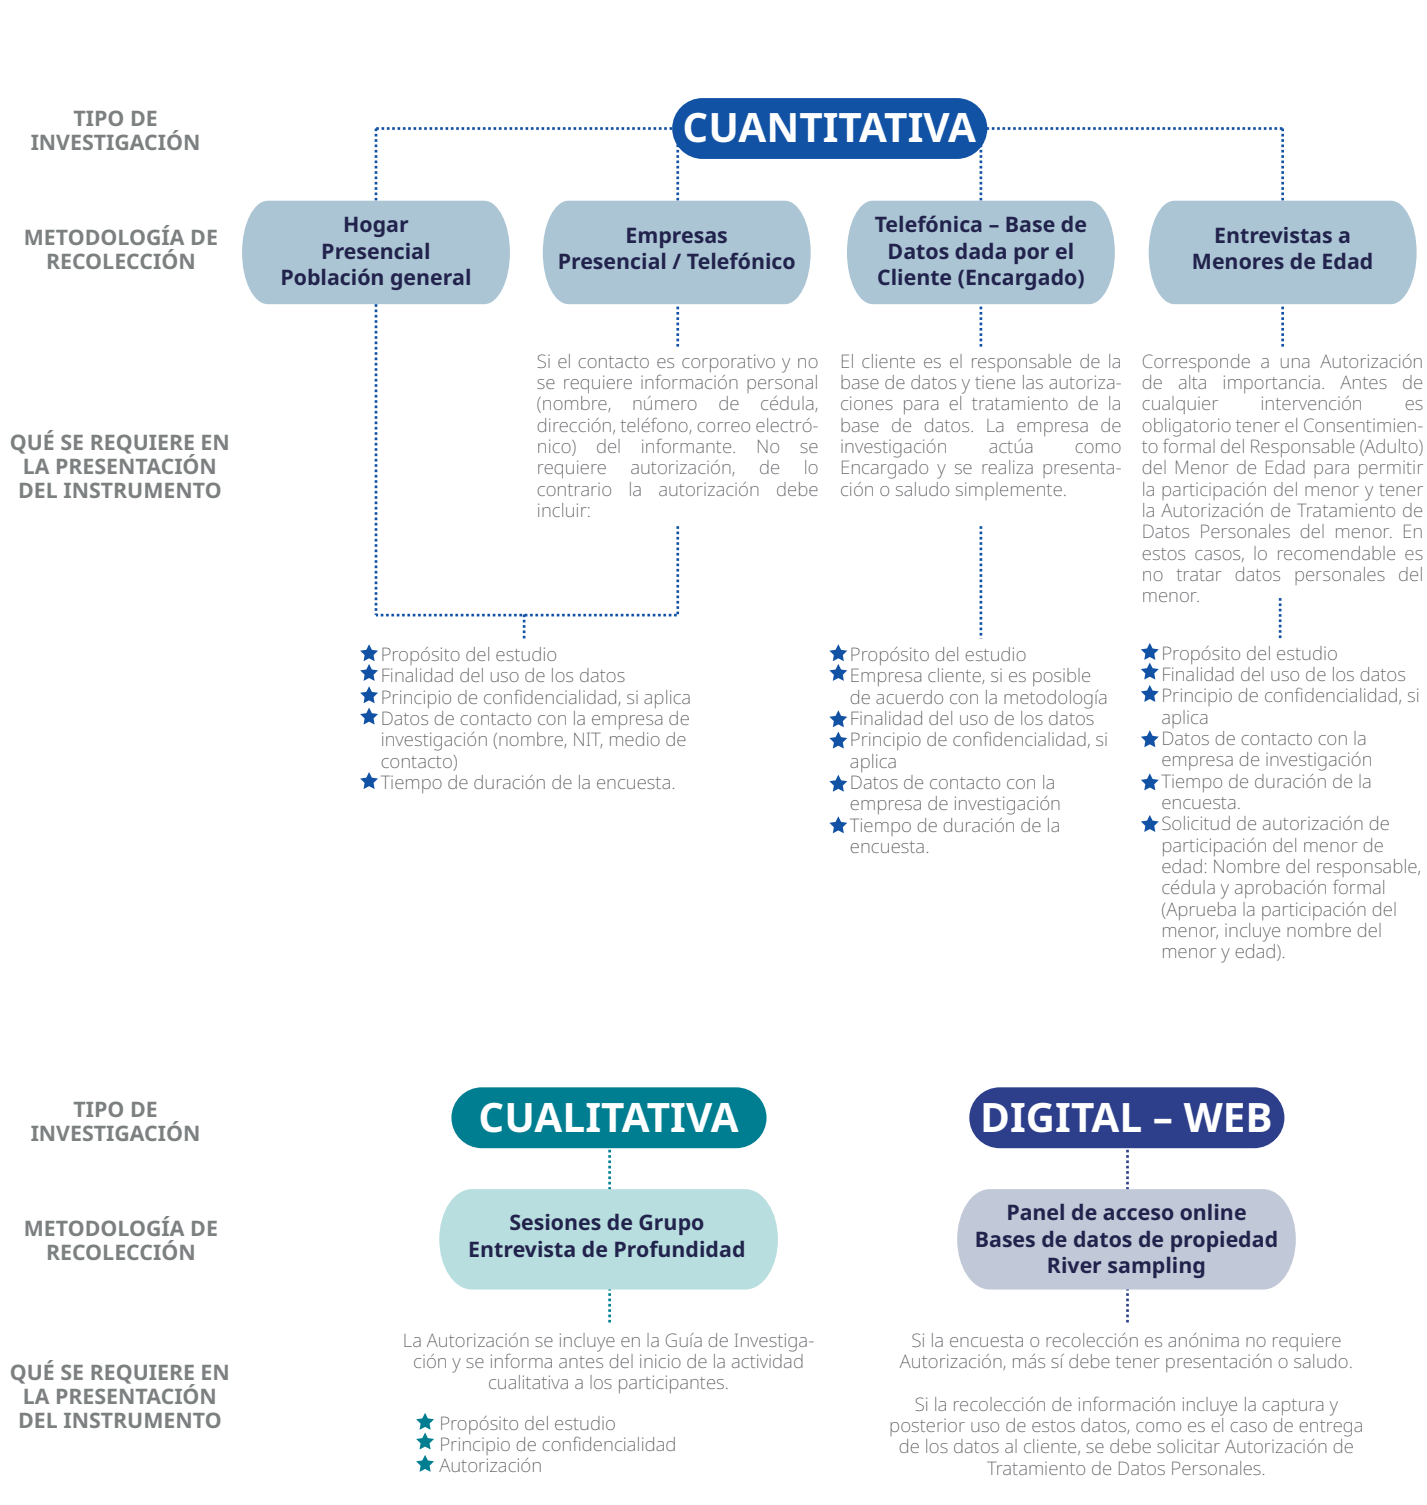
TIPO DE INVESTIGACIÓN

CUANTITATIVA

METODOLOGÍA DE RECOLECCIÓN

Hogar
Presencial
Población general

Empresas
Presencial / Telefónico

Telefónica – Base de Datos dada por el Cliente (Encargado)

Entrevistas a Menores de Edad

QUÉ SE REQUIERE EN LA PRESENTACIÓN DEL INSTRUMENTO

Si el contacto es corporativo y no se requiere información personal (nombre, número de cédula, dirección, teléfono, correo electrónico) del informante. No se requiere autorización, de lo contrario la autorización debe incluir:

El cliente es el responsable de la base de datos y tiene las autorizaciones para el tratamiento de la base de datos. La empresa de investigación actúa como Encargado y se realiza presentación o saludo simplemente.

Corresponde a una Autorización de alta importancia. Antes de cualquier intervención es obligatorio tener el Consentimiento formal del Responsable (Adulto) del Menor de Edad para permitir la participación del menor y tener la Autorización de Tratamiento de Datos Personales del menor. En estos casos, lo recomendable es no tratar datos personales del menor.

★Propósito del estudio
★Finalidad del uso de los datos
★Principio de confidencialidad, si aplica
★Datos de contacto con la empresa de investigación (nombre, NIT, medio de contacto)
★Tiempo de duración de la encuesta.

★Propósito del estudio
★Empresa cliente, si es posible de acuerdo con la metodología
★Finalidad del uso de los datos
★Principio de confidencialidad, si aplica
★Datos de contacto con la empresa de investigación
★Tiempo de duración de la encuesta.

★Propósito del estudio
★Finalidad del uso de los datos
★Principio de confidencialidad, si aplica
★Datos de contacto con la empresa de investigación
★Tiempo de duración de la encuesta.
★Solicitud de autorización de participación del menor de edad: Nombre del responsable, cédula y aprobación formal (Aprueba la participación del menor, incluye nombre del menor y edad).

TIPO DE INVESTIGACIÓN

CUALITATIVA

DIGITAL – WEB

METODOLOGÍA DE RECOLECCIÓN

Sesiones de Grupo
Entrevista de Profundidad

Panel de acceso online
Bases de datos de propiedad
River sampling

QUÉ SE REQUIERE EN LA PRESENTACIÓN DEL INSTRUMENTO

La Autorización se incluye en la Guía de Investigación y se informa antes del inicio de la actividad cualitativa a los participantes.

★Propósito del estudio
★Principio de confidencialidad
★Autorización

Si la encuesta o recolección es anónima no requiere Autorización, más sí debe tener presentación o saludo.

Si la recolección de información incluye la captura y posterior uso de estos datos, como es el caso de entrega de los datos al cliente, se debe solicitar Autorización de Tratamiento de Datos Personales.